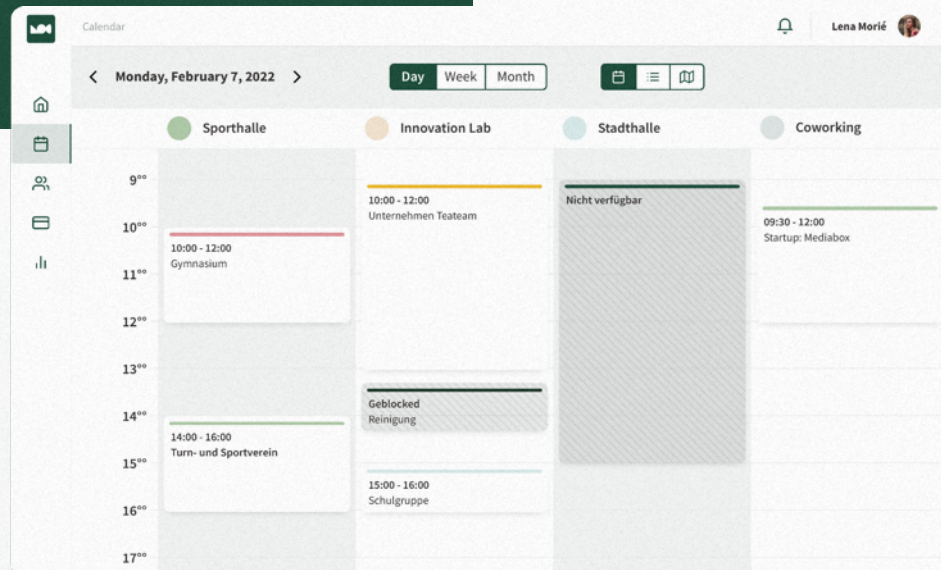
Calendar

Lena Morié

Monday, February 7, 2022

Day Week Month

Sporthalle

Innovation Lab

Stadthalle

Coworking

$9^{00}$
$10^{00}$
$11^{00}$
$12^{00}$
$13^{00}$
$14^{00}$
$15^{00}$
$16^{00}$
$17^{00}$

10:00 - 12:00
Gymnasium

14:00 - 16:00
Turn- und Sportverein

10:00 - 12:00
Unternehmen Teateam

Geblocked
Reinigung

15:00 - 16:00
Schulgruppe

Nicht verfügbar

09:30 - 12:00
Startup: Mediabox